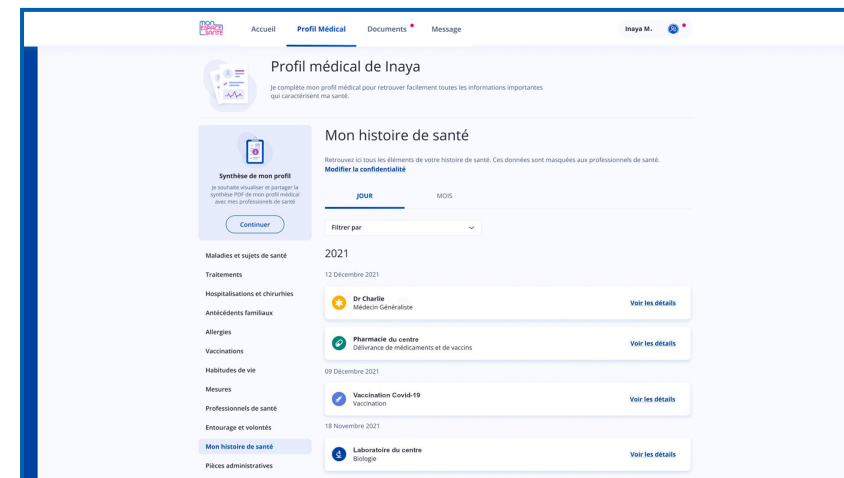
mon espace santé

Accueil Profil Médical Documents Message

Inaya M.

Profil médical de Inaya

Je complète mon profil médical pour retrouver facilement toutes les informations importantes qui caractérisent ma santé.

Synthèse de mon profil

Je souhaite visualiser et partager la synthèse PDF de mon profil médical avec mes professionnels de santé

Continuer

Maladies et sujets de santé

Traitements

Hospitalisations et chirurhies

Antécédents familiaux

Allergies

Vaccinations

Habitudes de vie

Mesures

Professionnels de santé

Entourage et volontés

Mon histoire de santé

Pièces administratives

Mon histoire de santé

Retrouvez ici tous les éléments de votre histoire de santé. Ces données sont masquées aux professionnels de santé.

Modifier la confidentialité

JOUR MOIS

Filtrer par

2021

12 Décembre 2021

Dr Charlie
Médecin Généraliste
Voir les détails

Pharmacie du centre
Délivrance de médicaments et de vaccins
Voir les détails

09 Décembre 2021

Vaccination Covid-19
Vaccination
Voir les détails

18 Novembre 2021

Laboratoire du centre
Biologie
Voir les détails